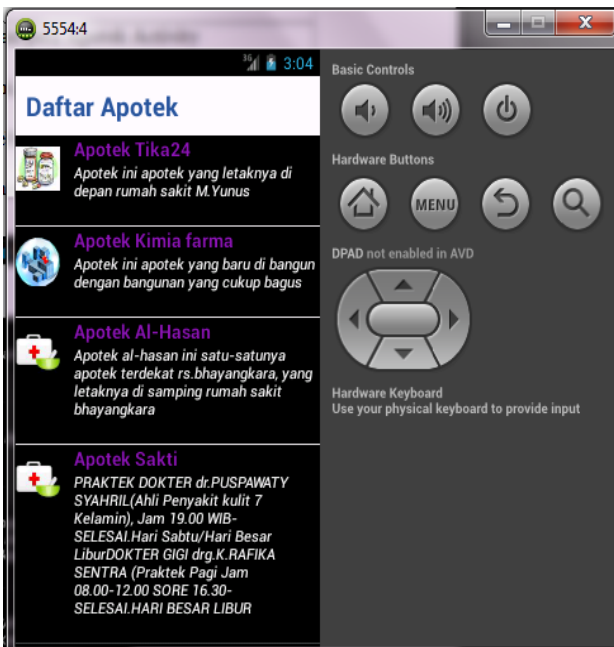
5554:4

3G 3:04

Daftar Apotek

Apotek Tika24
Apotek ini apotek yang letaknya di depan rumah sakit M.Yunus

Apotek Kimia farma
Apotek ini apotek yang baru di bangun dengan bangunan yang cukup bagus

Apotek Al-Hasan
Apotek al-hasan ini satu-satunya apotek terdekat rs.bhayangkara, yang letaknya di samping rumah sakit bhayangkara

Apotek Sakti
PRAKTEK DOKTER dr.PUSPAWATY SYAHRIL(Ahli Penyakit kulit 7 Kelamin), Jam 19.00 WIB-SELESAI.Hari Sabtu/Hari Besar LiburDOKTER GIGI drg.K.RAFIKA SENTRA (Praktek Pagi Jam 08.00-12.00 SORE 16.30-SELESAI.HARI BESAR LIBUR

Basic Controls

Hardware Buttons

MENU

DPAD not enabled in AVD

Hardware Keyboard
Use your physical keyboard to provide input